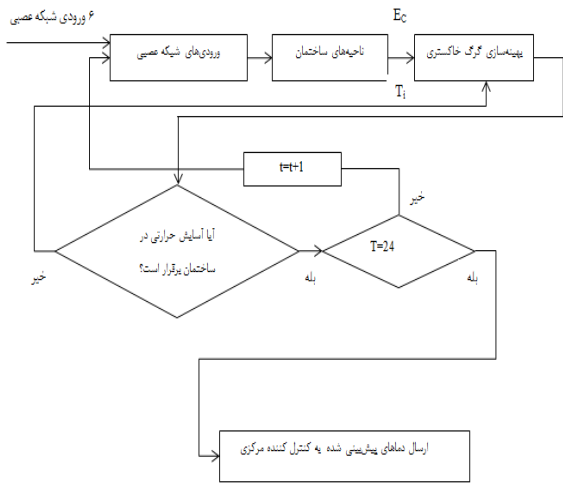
۶ ورودی شبکه عصبی

ورودی‌های شبکه عصبی

ناحیه‌های ساختمان

$E_C$

بهینه‌سازی گرگ خاکستری

$T_i$

t=t+1

خیر

آیا آسایش حرارتی در ساختمان برقرار است؟

T=24

خیر

بله

بله

ارسال دماهای پیش‌بینی شده به کنترل کننده مرکزی